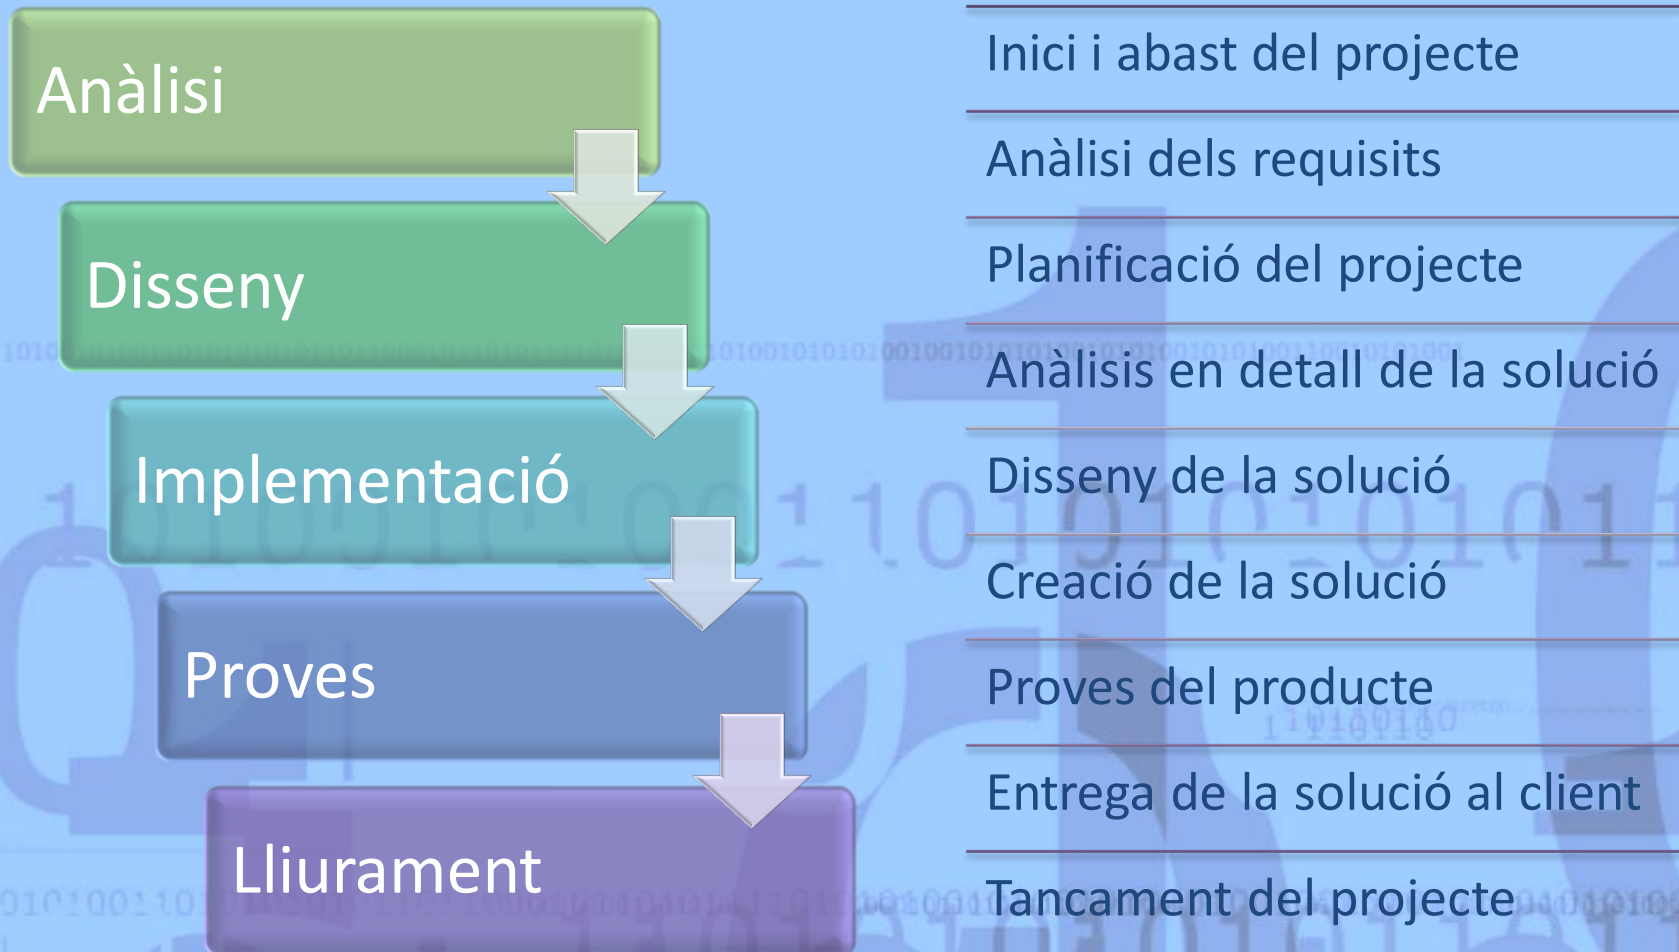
Anàlisi

Disseny

Implementació

Proves

Lliurament

Inici i abast del projecte

Anàlisi dels requisits

Planificació del projecte

Anàlisis en detall de la solució

Disseny de la solució

Creació de la solució

Proves del producte

Entrega de la solució al client

Tancament del projecte